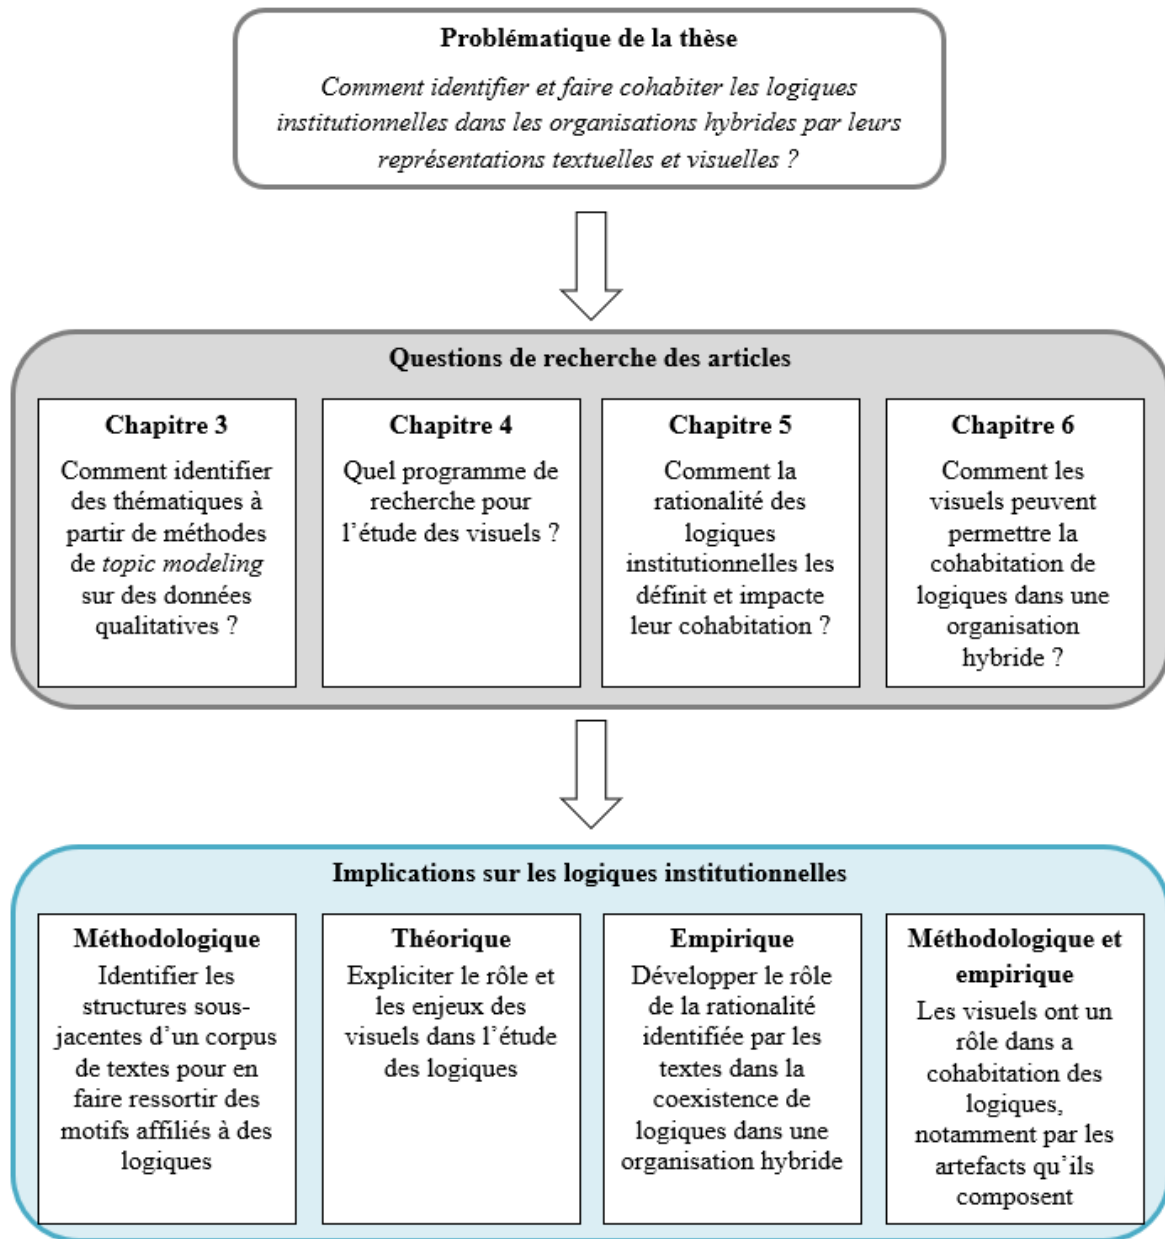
**Problématique de la thèse**

*Comment identifier et faire cohabiter les logiques institutionnelles dans les organisations hybrides par leurs représentations textuelles et visuelles ?*

**Questions de recherche des articles**

**Chapitre 3**
Comment identifier des thématiques à partir de méthodes de *topic modeling* sur des données qualitatives ?

**Chapitre 4**
Quel programme de recherche pour l'étude des visuels ?

**Chapitre 5**
Comment la rationalité des logiques institutionnelles les définit et impacte leur cohabitation ?

**Chapitre 6**
Comment les visuels peuvent permettre la cohabitation de logiques dans une organisation hybride ?

**Implications sur les logiques institutionnelles**

**Méthodologique**
Identifier les structures sous-jacentes d'un corpus de textes pour en faire ressortir des motifs affiliés à des logiques

**Théorique**
Expliciter le rôle et les enjeux des visuels dans l'étude des logiques

**Empirique**
Développer le rôle de la rationalité identifiée par les textes dans la coexistence de logiques dans une organisation hybride

**Méthodologique et empirique**
Les visuels ont un rôle dans a cohabitation des logiques, notamment par les artefacts qu'ils composent